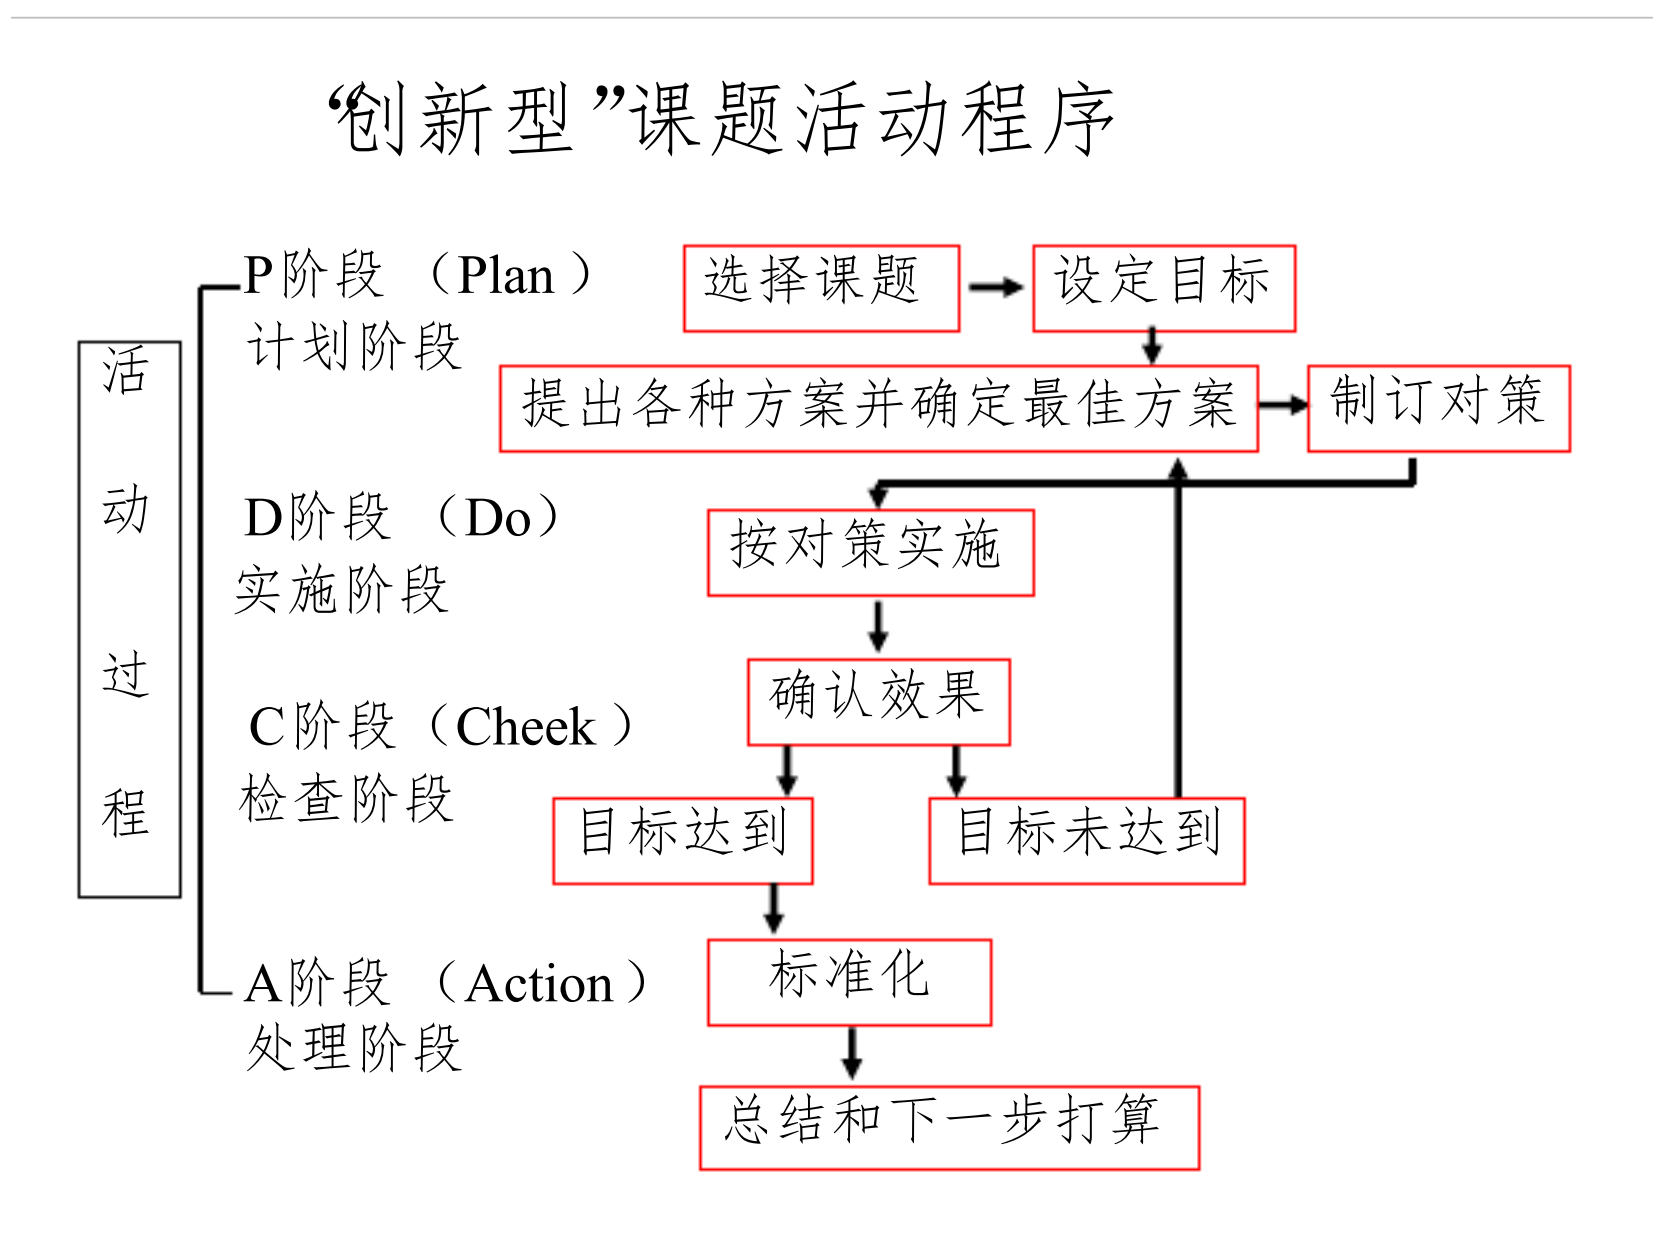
“创新型”课题活动程序

活动过程

P阶段 （Plan）
计划阶段

D阶段 （Do）
实施阶段

C阶段（Cheek）
检查阶段

A阶段 （Action）
处理阶段

选择课题

设定目标

提出各种方案并确定最佳方案

制订对策

按对策实施

确认效果

目标达到

目标未达到

标准化

总结和下一步打算